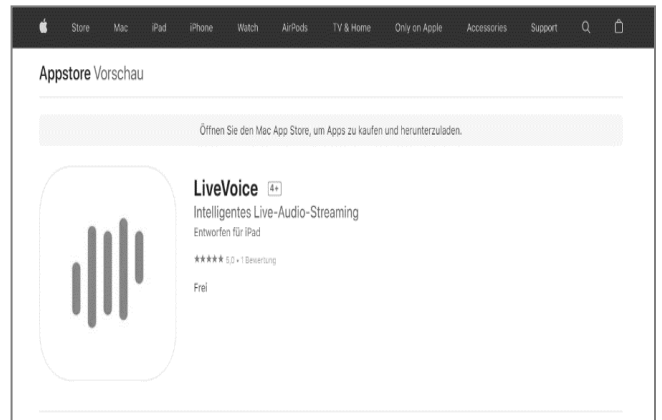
Store Mac iPad iPhone Watch AirPods TV & Home Only on Apple Accessories Support

Appstore Vorschau

Öffnen Sie den Mac App Store, um Apps zu kaufen und herunterzuladen.

LiveVoice 4+

Intelligentes Live-Audio-Streaming

Entworfen für iPad

★★★★★ 5,0 • 1 Bewertung

Frei